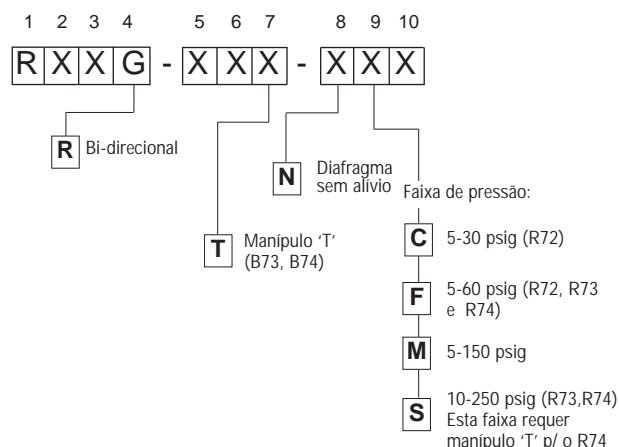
1 2 3 4 5 6 7 8 9 10

R X X G - X X X - X X X

R Bi-direcional

N Diafragma sem alívio

Faixa de pressão:

T Manípulo 'T' (B73, B74)

C 5-30 psig (R72)

F 5-60 psig (R72, R73 e R74)

M 5-150 psig

S 10-250 psig (R73,R74) Esta faixa requer manípulo 'T' p/ o R74